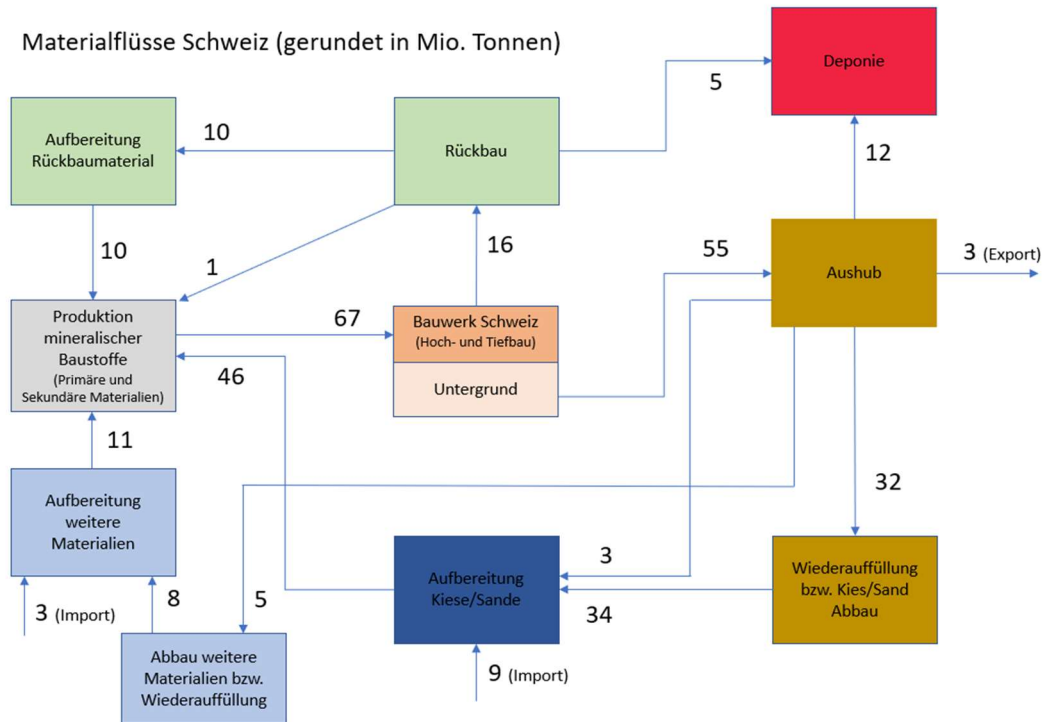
Materialflüsse Schweiz (gerundet in Mio. Tonnen)

Deponie

5

Aufbereitung Rückbaumaterial

10

Rückbau

12

10

1

16

55

Aushub

3 (Export)

Produktion mineralischer Baustoffe (Primäre und Sekundäre Materialien)

67

Bauwerk Schweiz (Hoch- und Tiefbau)

Untergrund

46

11

32

Aufbereitung weitere Materialien

3

Wiederauffüllung bzw. Kies/Sand Abbau

Aufbereitung Kiese/Sande

3 (Import)

8

5

34

Abbau weitere Materialien bzw. Wiederauffüllung

9 (Import)